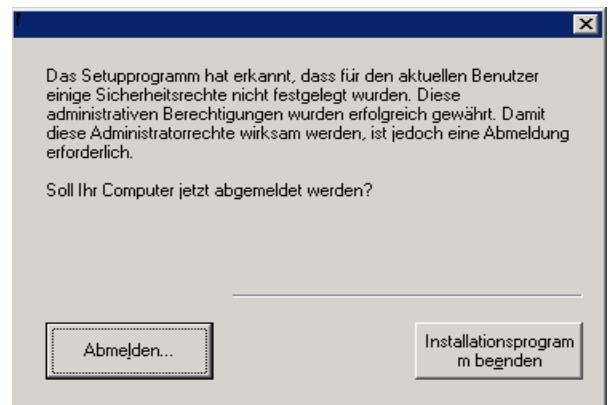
Das Setupprogramm hat erkannt, dass für den aktuellen Benutzer einige Sicherheitsrechte nicht festgelegt wurden. Diese administrativen Berechtigungen wurden erfolgreich gewährt. Damit diese Administratorrechte wirksam werden, ist jedoch eine Abmeldung erforderlich.

Soll Ihr Computer jetzt abgemeldet werden?

Abmelden...

Installationsprogram m beenden